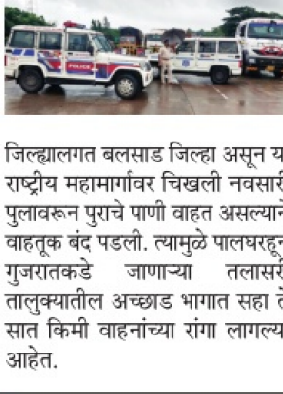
POLICE

जिल्ह्यालगत बलसाड जिल्हा असून य राष्ट्रीय महामार्गावर चिखली नवसारी पुलावरून पुराचे पाणी वाहत असल्याने वाहतूक बंद पडली. त्यामुळे पालघरहून गुजरातकडे जाणाऱ्या तलासरी तालुक्यातील अच्छाड भागात सहा ते सात किमी वाहनांच्या रांगा लागल्य आहेत.